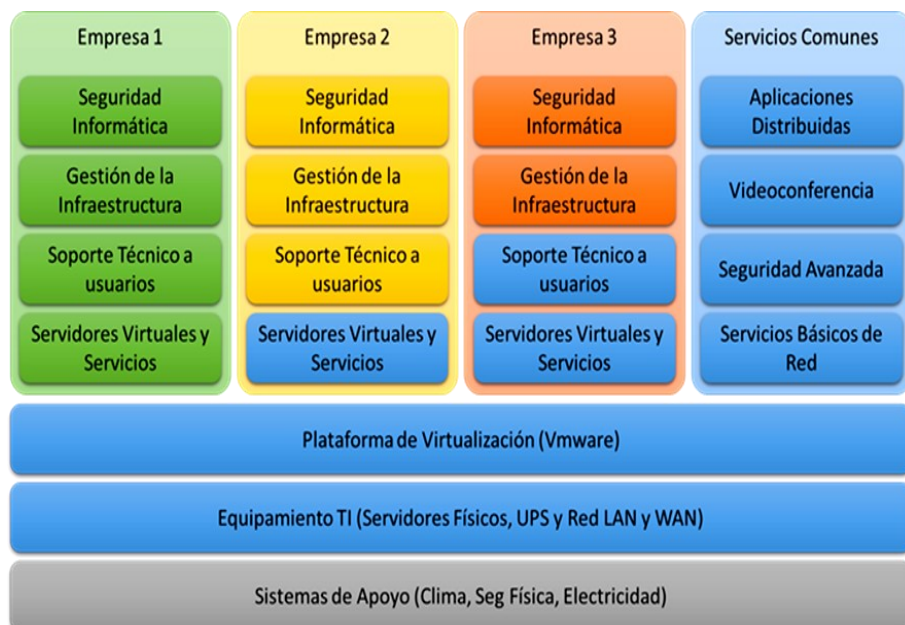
Empresa 1

Seguridad Informática

Gestión de la Infraestructura

Soporte Técnico a usuarios

Servidores Virtuales y Servicios

Empresa 2

Seguridad Informática

Gestión de la Infraestructura

Soporte Técnico a usuarios

Servidores Virtuales y Servicios

Empresa 3

Seguridad Informática

Gestión de la Infraestructura

Soporte Técnico a usuarios

Servidores Virtuales y Servicios

Servicios Comunes

Aplicaciones Distribuidas

Videoconferencia

Seguridad Avanzada

Servicios Básicos de Red

Plataforma de Virtualización (Vmware)

Equipamiento TI (Servidores Físicos, UPS y Red LAN y WAN)

Sistemas de Apoyo (Clima, Seg Física, Electricidad)